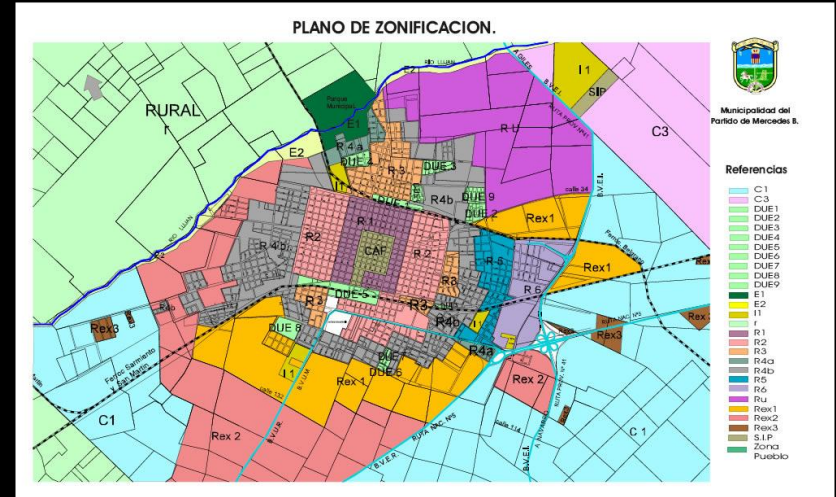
PLANO DE ZONIFICACION.

Municipalidad del Partido de Mercedes B.

RURAL
r
E1
E2
R 4 a
DUE 2
DUE 3
DUE 4
R 3
DUE 9
DUE 2
R4b
R U
I 1
SIP
C3
Rex1
Rex1
R2
R 1
CAP
R 2
R 4 b
R3
R 5
R 6
DUE 5
R 3
R3
R4b
R4a
DUE 8
DUE 1
DUE 6
I 1
Rex 1
Rex 2
Rex 2
Rex3
Rex3
C1
C 1
Ferrocarril Sarmiento
Ferroc. Belgrano
Ferroc. San Martín
RIO LUJAN
RUTA NAC. Nº5
B.V.E.L.
B.V.E.R.

Referencias
C 1
C 3
DUE1
DUE2
DUE3
DUE4
DUE5
DUE6
DUE7
DUE8
DUE9
E1
E2
I1
r
R1
R2
R3
R4a
R4b
R5
R6
Ru
Rex1
Rex2
Rex3
S.I.P
Zona Pueblo